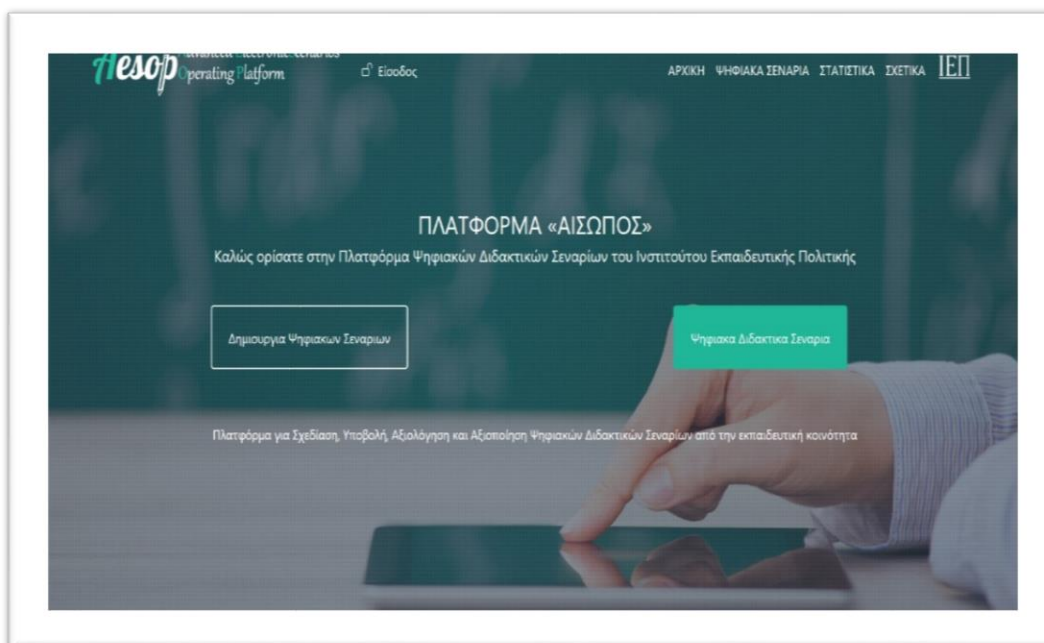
Aesop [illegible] Operating Platform

Είσοδος

ΑΡΧΙΚΗ ΨΗΦΙΑΚΑ ΣΕΝΑΡΙΑ ΣΤΑΤΙΣΤΙΚΑ ΣΧΕΤΙΚΑ ΙΕΠ

ΠΛΑΤΦΟΡΜΑ «ΑΙΣΩΠΟΣ»

Καλώς ορίσατε στην Πλατφόρμα Ψηφιακών Διδακτικών Σεναρίων του Ινστιτούτου Εκπαιδευτικής Πολιτικής

Δημιουργια Ψηφιακων Σεναριων

Ψηφιακα Διδακτικα Σεναρια

Πλατφόρμα για Σχεδίαση, Υποβολή, Αξιολόγηση και Αξιοποίηση Ψηφιακών Διδακτικών Σεναρίων από την εκπαιδευτική κοινότητα